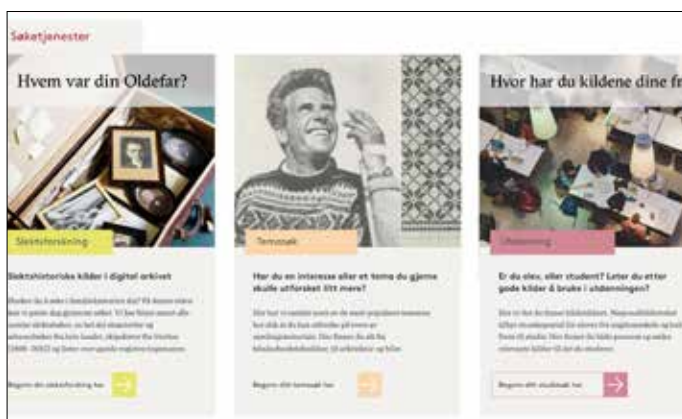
Søketjenester

Hvem var din Oldefar?

Slektsforskning

Slektshistoriske kilder i digital arkivet

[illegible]

Begynn din slektsforskning her

Temasøk

Har du en interesse eller et tema du gjerne skulle utforsket litt mere?

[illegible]

Begynn ditt temasøk her

Hvor har du kildene dine fr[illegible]

Utdanning

Er du elev, eller student? Leter du etter gode kilder å bruke i utdanningen?

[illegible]

Begynn ditt studiesøk her